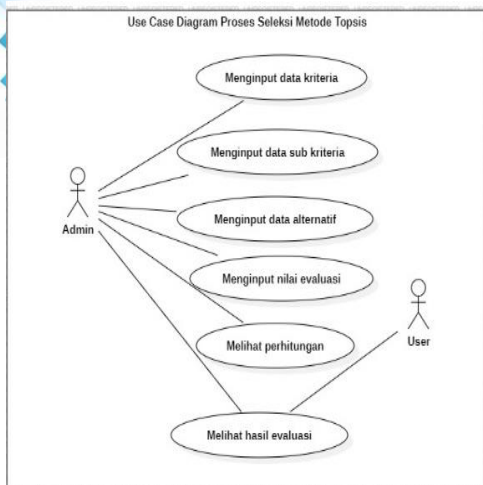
Use Case Diagram Proses Seleksi Metode Topsis

Menginput data kriteria

Menginput data sub kriteria

Admin

Menginput data alternatif

Menginput nilai evaluasi

Melihat perhitungan

User

Melihat hasil evaluasi